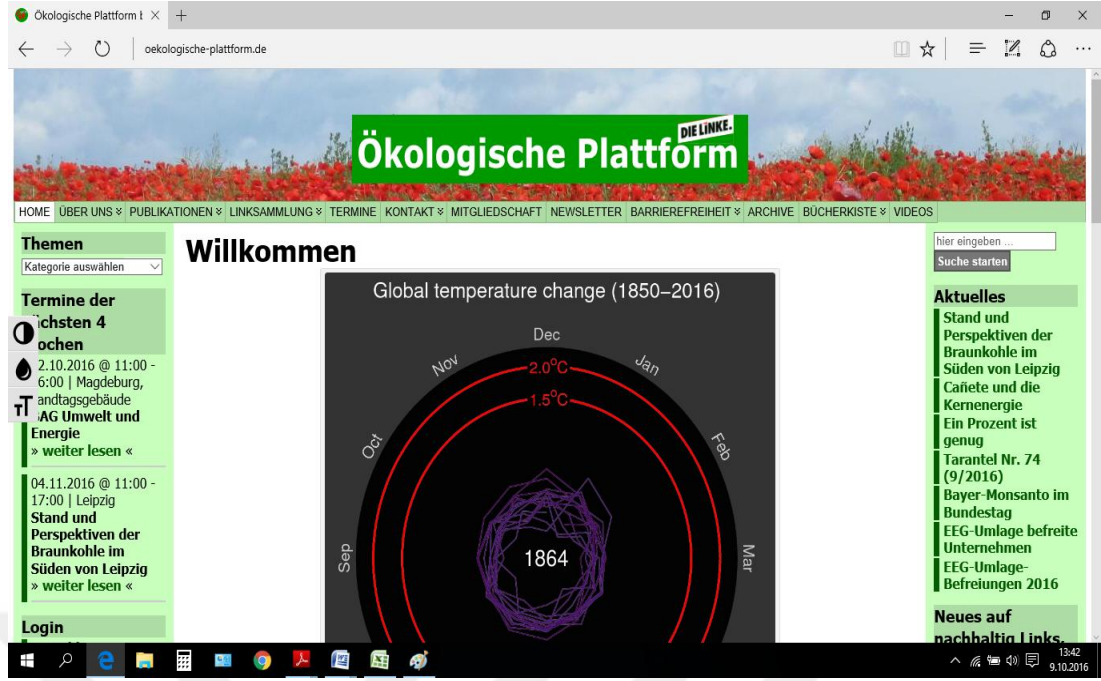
Ökologische Plattform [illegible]

oekologische-plattform.de

Ökologische Plattform

DIE LINKE.

HOME ÜBER UNS PUBLIKATIONEN LINKSAMMLUNG TERMINE KONTAKT MITGLIEDSCHAFT NEWSLETTER BARRIEREFREIHEIT ARCHIVE BÜCHERKISTE VIDEOS

Themen

Kategorie auswählen

Termine der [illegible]chsten 4 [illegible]ochen

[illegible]2.10.2016 @ 11:00 - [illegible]6:00 | Magdeburg, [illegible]andtagsgebäude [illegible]AG Umwelt und Energie
» weiter lesen «

04.11.2016 @ 11:00 - 17:00 | Leipzig
Stand und Perspektiven der Braunkohle im Süden von Leipzig
» weiter lesen «

Login

Willkommen

Global temperature change (1850–2016)

Dec
Jan
Feb
Mar
Nov
Oct
Sep
2.0°C
1.5°C
1864

hier eingeben ...
Suche starten

Aktuelles

Stand und Perspektiven der Braunkohle im Süden von Leipzig
Cañete und die Kernenergie
Ein Prozent ist genug
Tarantel Nr. 74 (9/2016)
Bayer-Monsanto im Bundestag
EEG-Umlage befreite Unternehmen
EEG-Umlage-Befreiungen 2016

Neues auf nachhaltig Links.

13:42
9.10.2016